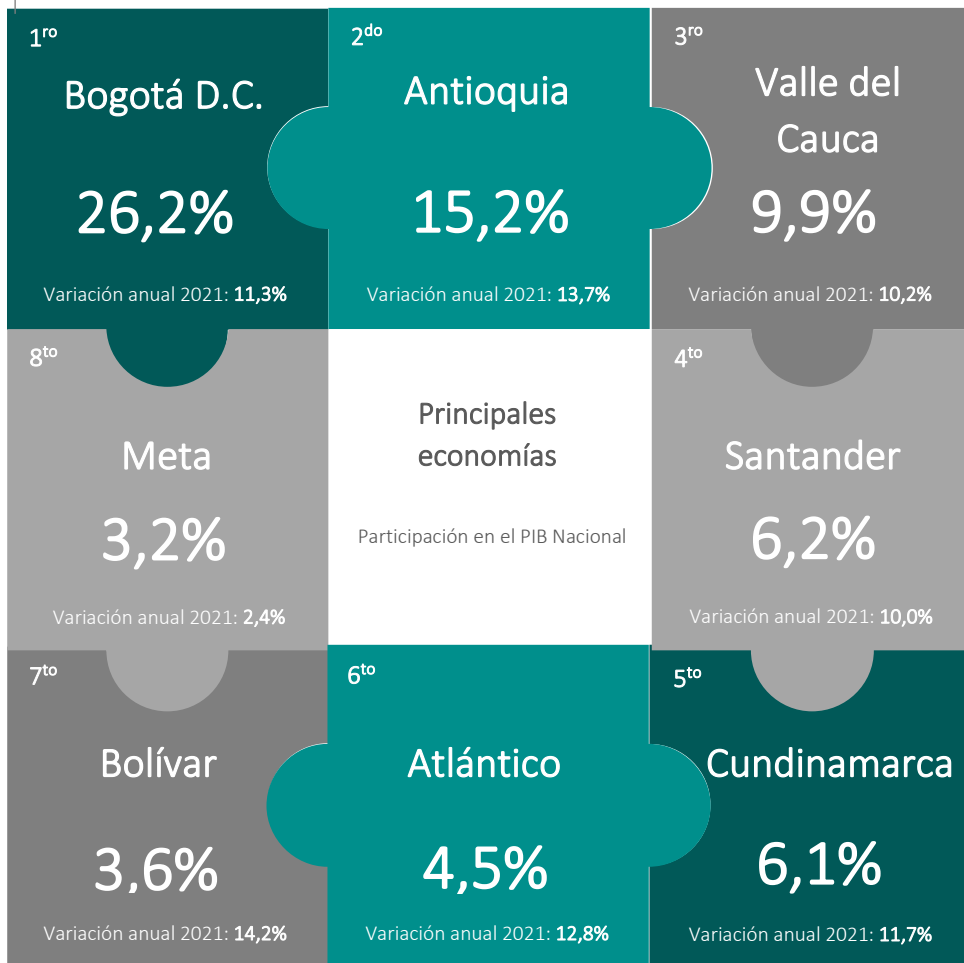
1$^{ro}$

Bogotá D.C.

26,2%

Variación anual 2021: **11,3%**

2$^{do}$

Antioquia

15,2%

Variación anual 2021: **13,7%**

3$^{ro}$

Valle del Cauca

9,9%

Variación anual 2021: **10,2%**

8$^{to}$

Meta

3,2%

Variación anual 2021: **2,4%**

Principales economías

Participación en el PIB Nacional

4$^{to}$

Santander

6,2%

Variación anual 2021: **10,0%**

7$^{to}$

Bolívar

3,6%

Variación anual 2021: **14,2%**

6$^{to}$

Atlántico

4,5%

Variación anual 2021: **12,8%**

5$^{to}$

Cundinamarca

6,1%

Variación anual 2021: **11,7%**